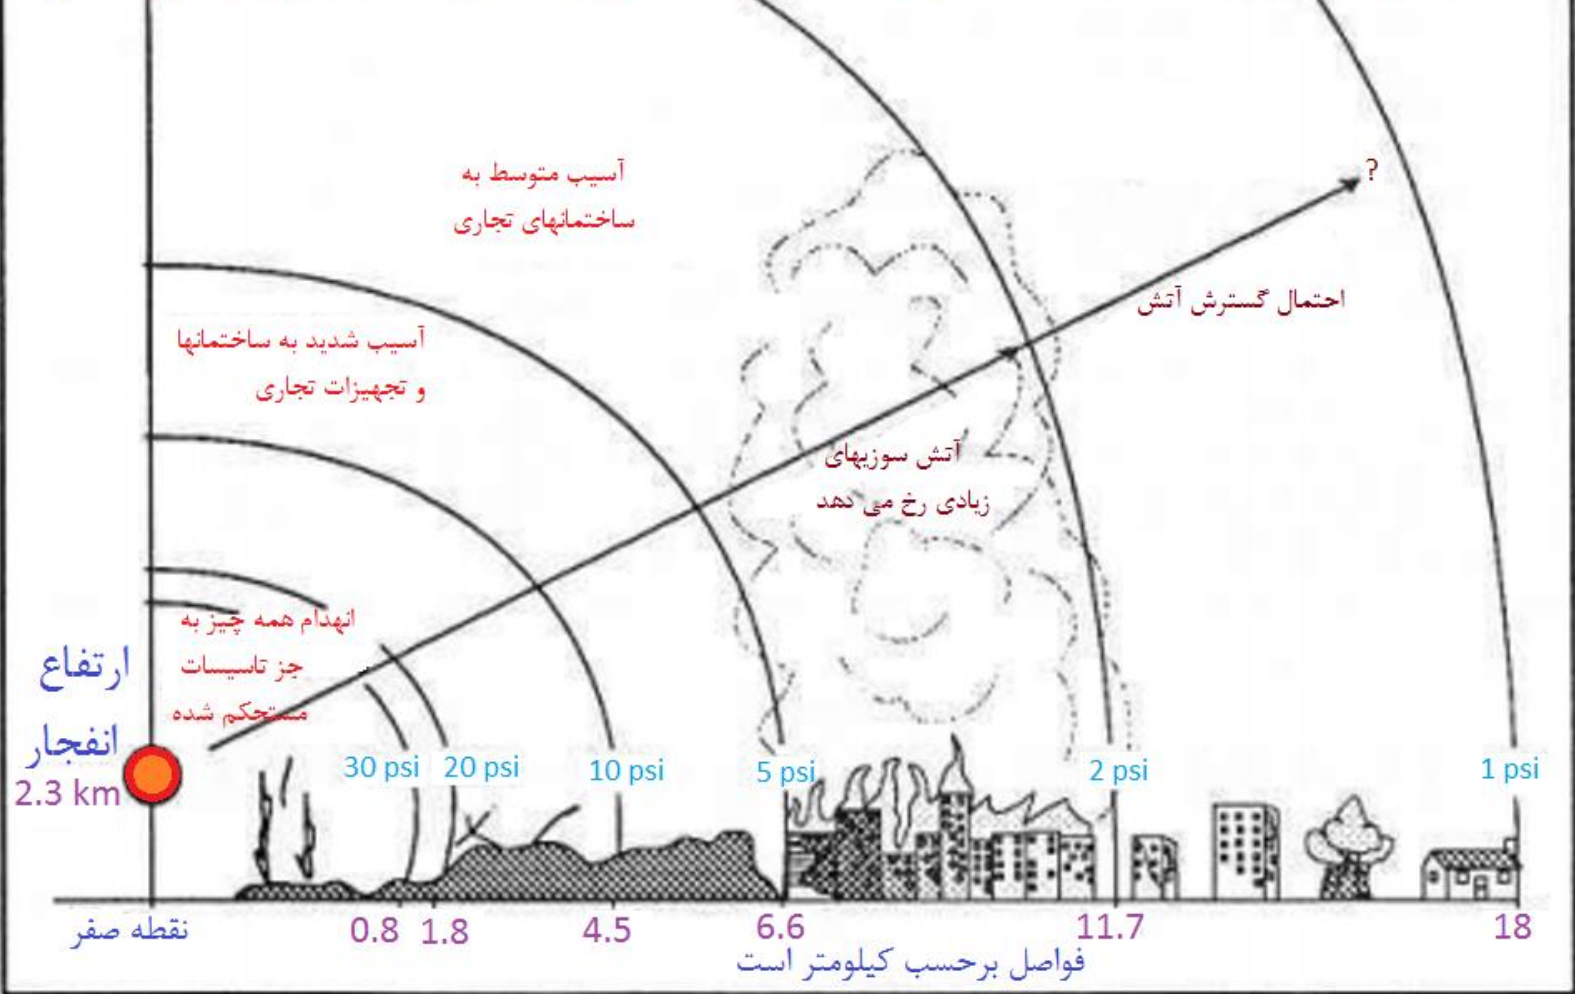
آسیب متوسط به
ساختمانهای تجاری

?

احتمال گسترش آتش

آسیب شدید به ساختمانها
و تجهیزات تجاری

آتش سوزیهای
زیادی رخ می دهد

انهدام همه چیز به
جز تاسیسات
مستحکم شده

ارتفاع
انفجار
2.3 km

30 psi
20 psi
10 psi
5 psi
2 psi
1 psi

نقطه صفر
0.8
1.8
4.5
6.6
11.7
18

فواصل برحسب کیلومتر است